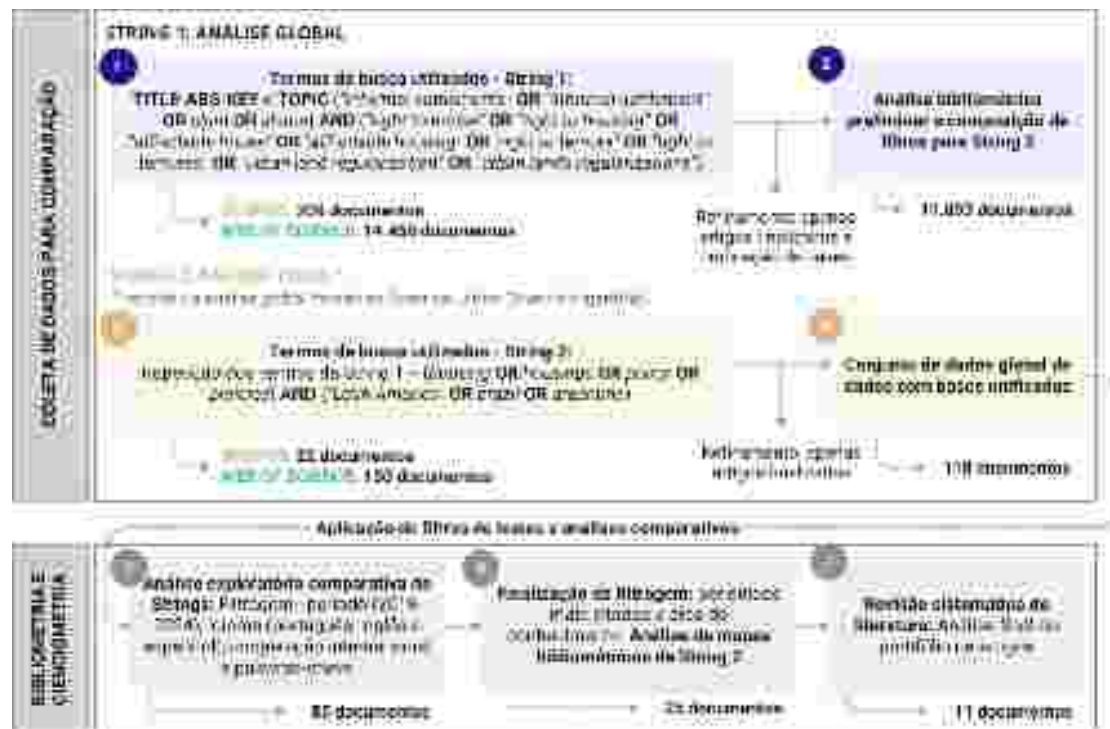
COLETA DE DADOS PARA COMPARAÇÃO

STRING 1: ANÁLISE GLOBAL

1

Termos de busca utilizados - String 1:
TITLE-ABS-KEY / TOPIC ("infraestrutura verde" OR "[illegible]" OR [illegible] AND "light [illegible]" OR "light to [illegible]" OR "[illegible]" OR "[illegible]" OR "light to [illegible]" OR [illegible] OR "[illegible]" OR "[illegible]")

SCOPUS: 309 documentos
WEB OF SCIENCE: 14.450 documentos

Refinamento apenas artigos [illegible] e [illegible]

2

Análise bibliométrica preliminar e construção de filtros para String 2

11.853 documentos

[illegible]
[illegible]

3

Termos de busca utilizados - String 2:
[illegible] dos termos da String 1 + ([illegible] OR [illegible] OR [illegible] OR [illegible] AND ("Latin America" OR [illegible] OR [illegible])

SCOPUS: 22 documentos
WEB OF SCIENCE: 150 documentos

Refinamento apenas artigos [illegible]

4

Conjunto de dados global de dados com bases unificadas

118 documentos

Aplicação de filtros de busca e análises comparativas

BIBLIOMETRIA E CIENCIOMETRIA

5

Análise exploratória comparativa de String: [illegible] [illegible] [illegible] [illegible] e palavras-chave

85 documentos

6

Realização da filtragem: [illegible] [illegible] Análise de mapas bibliométricos da String 2

25 documentos

7

Revisão sistemática da literatura: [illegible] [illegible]

11 documentos